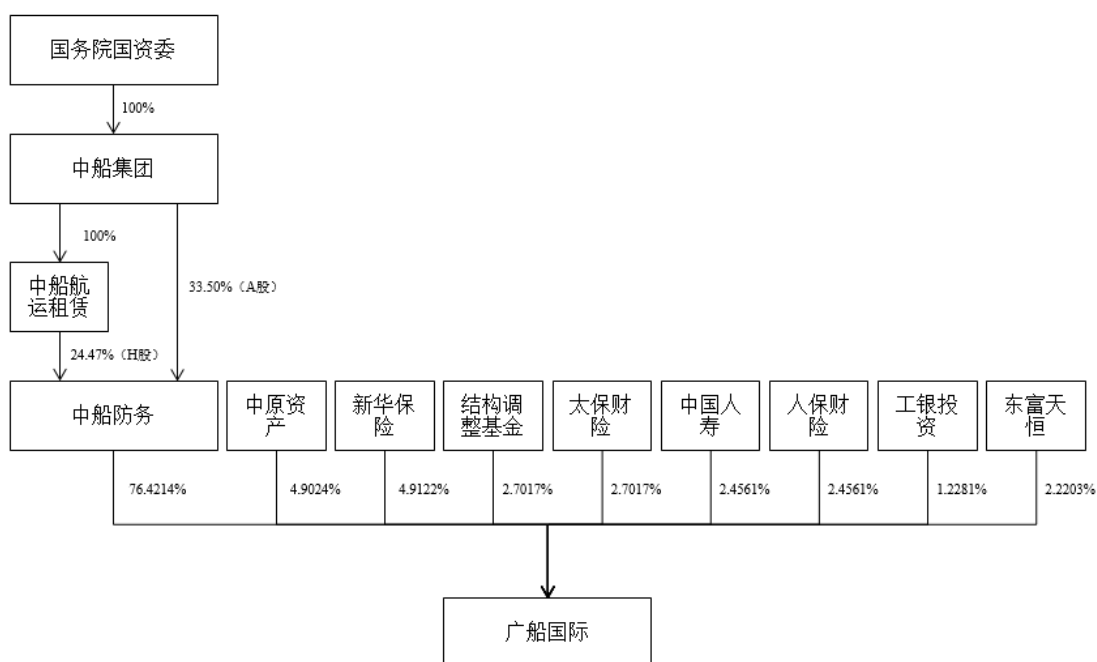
国务院国资委

100%

中船集团

100%

33.50%（A股）

中船航运租赁

24.47%（H股）

中船防务

中原资产

新华保险

结构调整基金

太保财险

中国人寿

人保财险

工银投资

东富天恒

76.4214%

4.9024%

4.9122%

2.7017%

2.7017%

2.4561%

2.4561%

1.2281%

2.2203%

广船国际